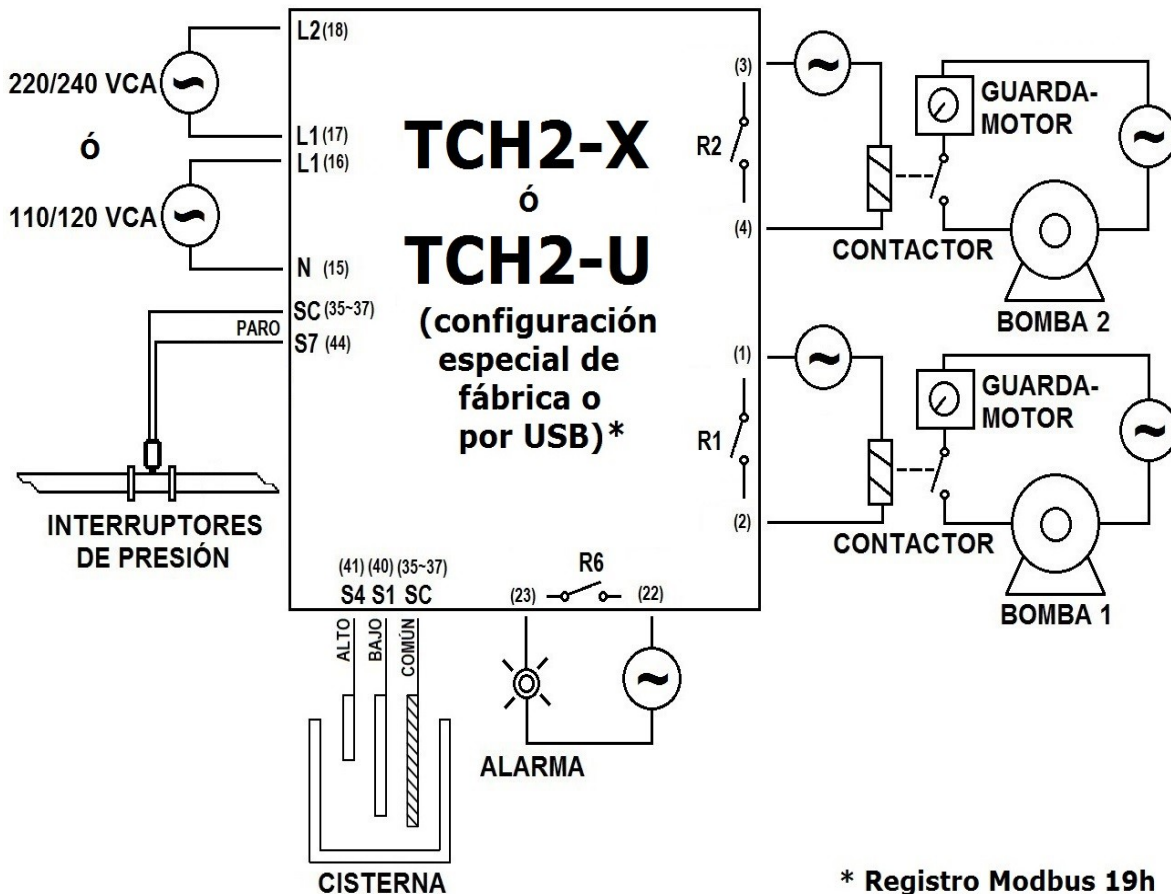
L2 (18)

220/240 VCA

L1 (17)

Ó

L1 (16)

110/120 VCA

N (15)

SC (35~37)

PARO

S7 (44)

INTERRUPTORES DE PRESIÓN

TCH2-X

ó

TCH2-U

(configuración especial de fábrica o por USB)*

(3)

R2

(4)

(1)

R1

(2)

GUARDA-MOTOR

CONTACTOR

BOMBA 2

GUARDA-MOTOR

CONTACTOR

BOMBA 1

(41) (40) (35~37)
S4 S1 SC

R6

(23)

(22)

ALTO

BAJO

COMÚN

ALARMA

CISTERNA

* Registro Modbus 19h